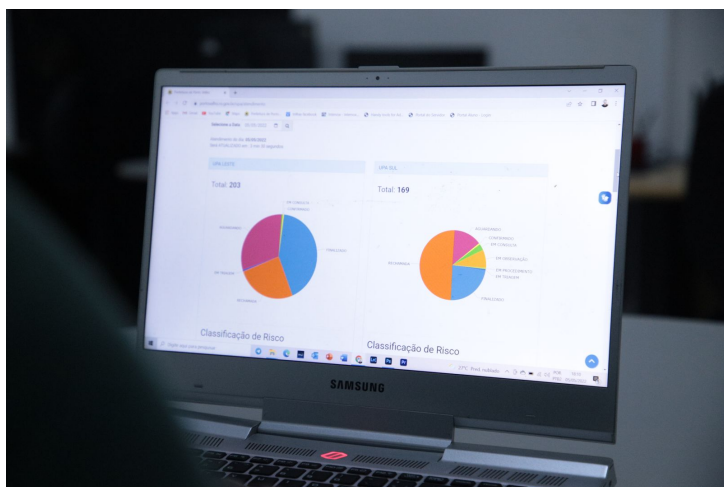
UPA OESTE

Total: 203

EM CONSULTA

CONCERNIDO

FINALIZADO

RECLASSIFICADO

EM TRIAGEM

INTERNADO

UPA SUL

Total: 169

RECLASSIFICADO

CONCERNIDO

EM CONSULTA

EM OBSERVAÇÃO

EM PROCEDIMENTO

EM TRIAGEM

INTERNADO

FINALIZADO

Classificação de Risco

Classificação de Risco

27°C Parc. nublado

SAMSUNG